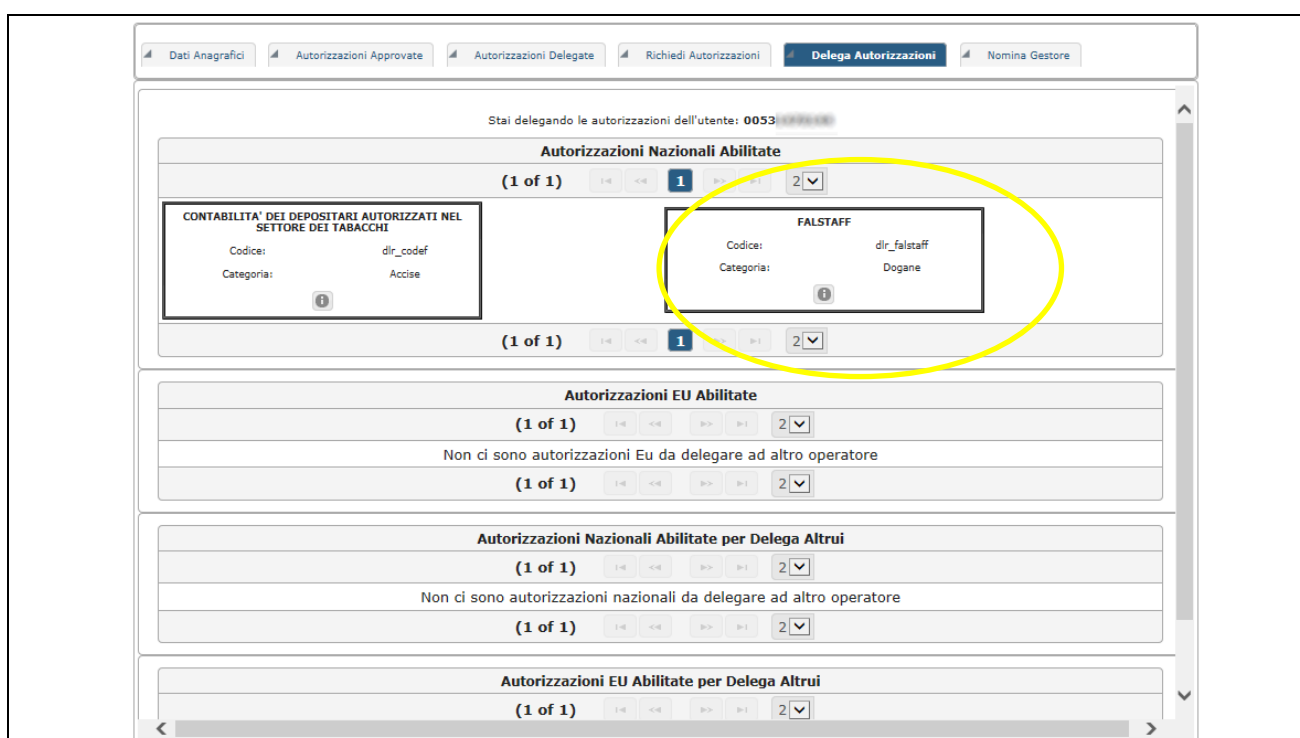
Dati Anagrafici | Autorizzazioni Approvate | Autorizzazioni Delegate | Richiedi Autorizzazioni | Delega Autorizzazioni | Nomina Gestore

Stai delegando le autorizzazioni dell'utente: 0053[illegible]

Autorizzazioni Nazionali Abilitate

(1 of 1) 1 2

CONTABILITA' DEI DEPOSITARI AUTORIZZATI NEL SETTORE DEI TABACCHI
Codice: dlr_codef
Categoria: Accise

FALSTAFF
Codice: dlr_falstaff
Categoria: Dogane

(1 of 1) 1 2

Autorizzazioni EU Abilitate

(1 of 1) 2

Non ci sono autorizzazioni Eu da delegare ad altro operatore

(1 of 1) 2

Autorizzazioni Nazionali Abilitate per Delega Altrui

(1 of 1) 2

Non ci sono autorizzazioni nazionali da delegare ad altro operatore

(1 of 1) 2

Autorizzazioni EU Abilitate per Delega Altrui

(1 of 1) 2